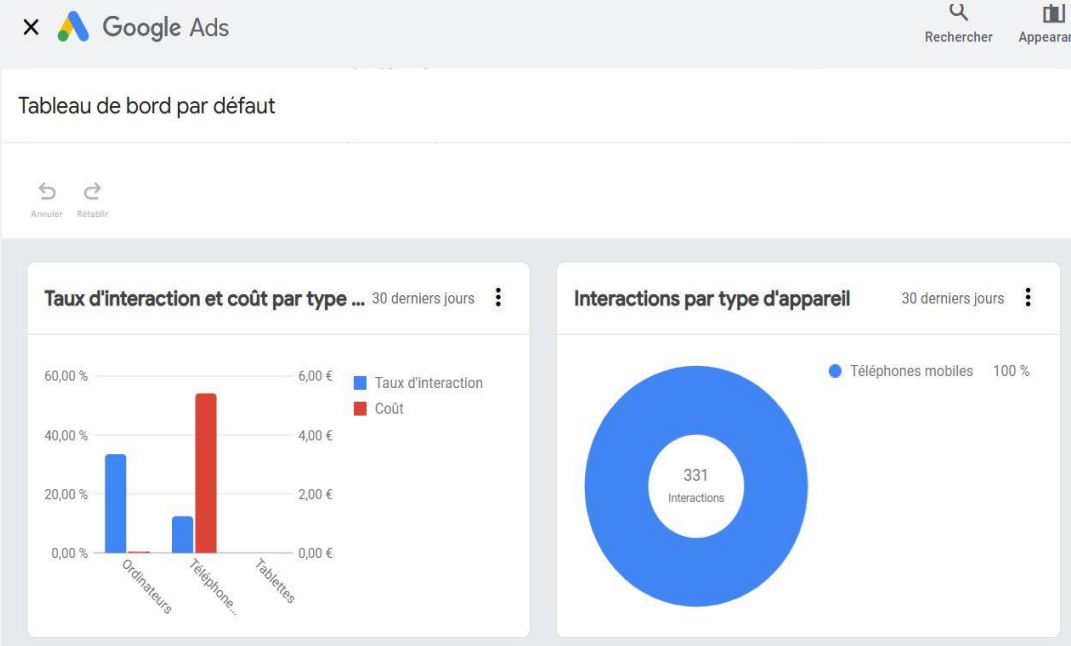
Google Ads

Rechercher

Appearan

Tableau de bord par défaut

Annuler

Rétablir

Taux d'interaction et coût par type ...

30 derniers jours

60,00 %

40,00 %

20,00 %

0,00 %

6,00 €

4,00 €

2,00 €

0,00 €

Taux d'interaction

Coût

Ordinateurs

Téléphone...

Tablettes

Interactions par type d'appareil

30 derniers jours

Téléphones mobiles 100 %

331

Interactions